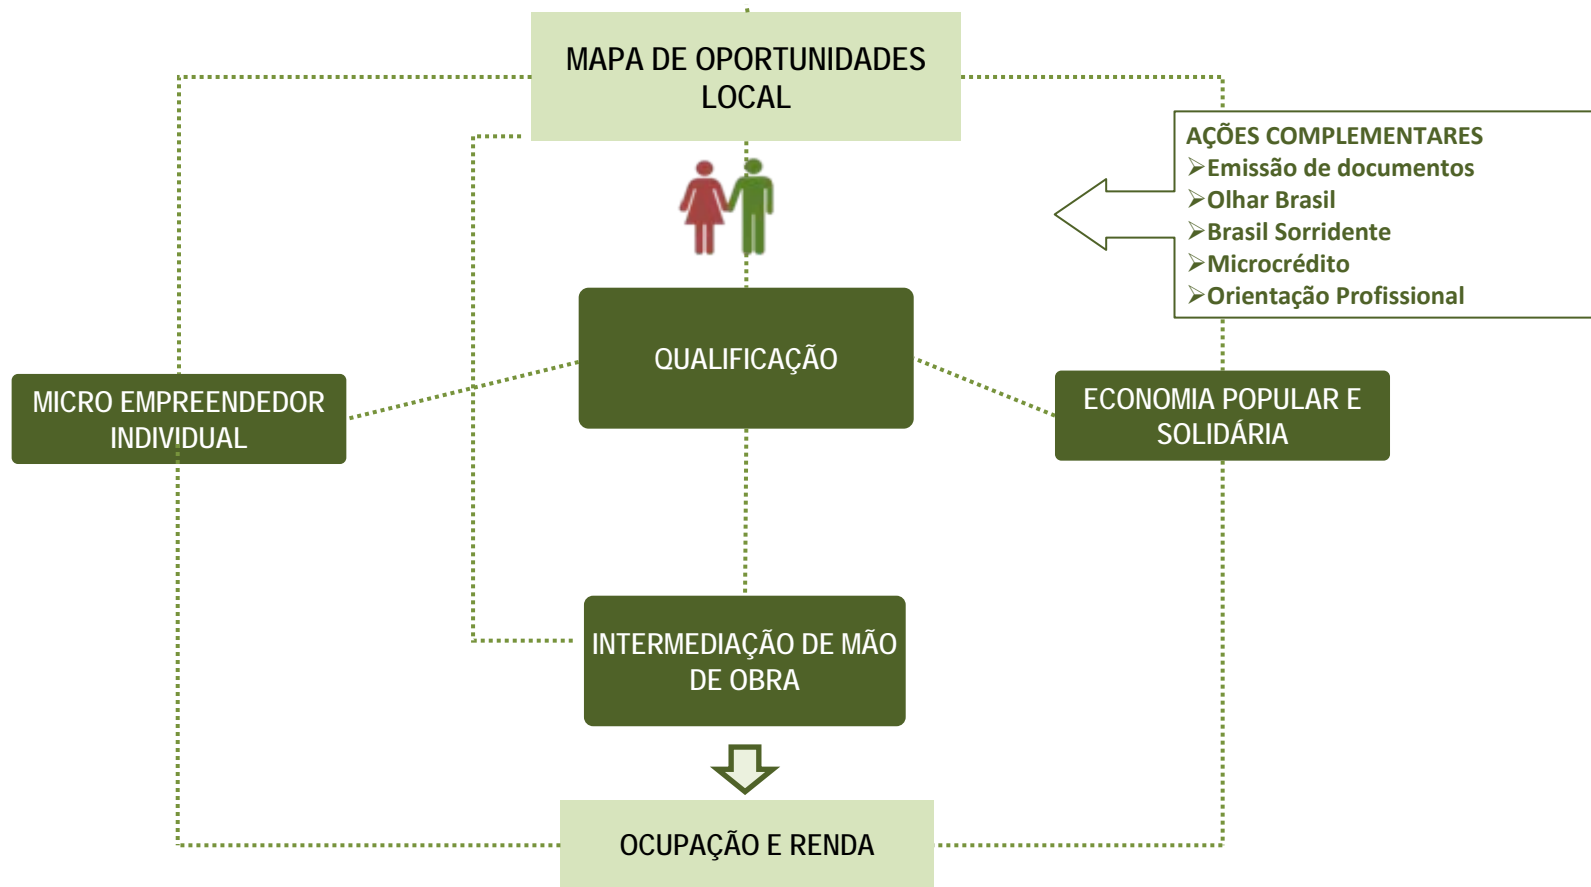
MAPA DE OPORTUNIDADES LOCAL

AÇÕES COMPLEMENTARES
➢Emissão de documentos
➢Olhar Brasil
➢Brasil Sorridente
➢Microcrédito
➢Orientação Profissional

QUALIFICAÇÃO

MICRO EMPREENDEDOR INDIVIDUAL

ECONOMIA POPULAR E SOLIDÁRIA

INTERMEDIAÇÃO DE MÃO DE OBRA

OCUPAÇÃO E RENDA